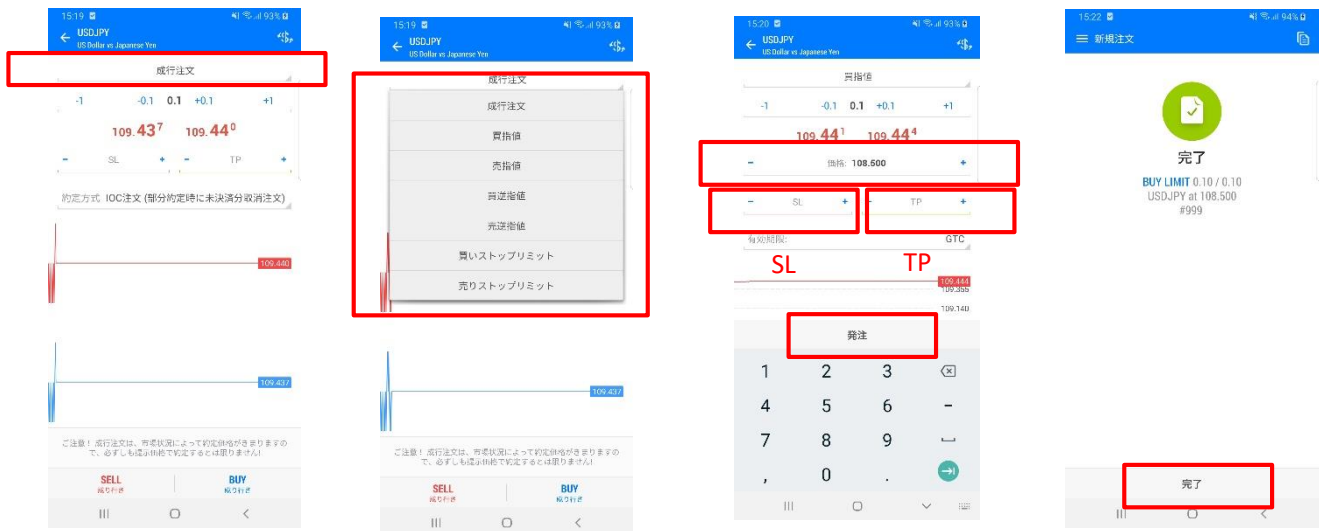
15:19
93%
USDJPY
US Dollar vs Japanese Yen

成行注文

-1 -0.1 0.1 +0.1 +1

$109.43^7$ $109.44^0$

- SL + - TP +

約定方式 IOC注文 (部分約定時に未決済分取消注文)

109.440

109.437

ご注意！成行注文は、市場状況によって約定価格が決まりますので、必ずしも提示価格で約定するとは限りません!

SELL
成り行き

BUY
成り行き

15:19
93%
USDJPY
US Dollar vs Japanese Yen

成行注文

成行注文
買指値
売指値
買逆指値
売逆指値
買いストップリミット
売りストップリミット

109.437

ご注意！成行注文は、市場状況によって約定価格が決まりますので、必ずしも提示価格で約定するとは限りません!

SELL
成り行き

BUY
成り行き

15:20
93%
USDJPY
US Dollar vs Japanese Yen

買指値

-1 -0.1 0.1 +0.1 +1

$109.44^1$ $109.44^4$

- 価格: 108.500 +

- SL + - TP +

有効期限: GTC

SL TP

109.444
109.355
109.140

発注

1 2 3
4 5 6 -
7 8 9
, 0 .

15:22
94%
新規注文

完了
BUY LIMIT 0.10 / 0.10
USDJPY at 108.500
#999

完了